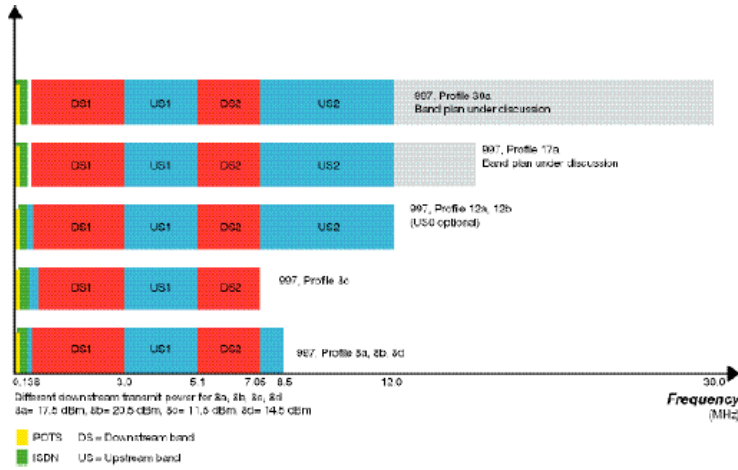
DS1 US1 DS2 US2

997, Profile 30a
Band plan under discussion

DS1 US1 DS2 US2

997, Profile 17a
Band plan under discussion

DS1 US1 DS2 US2

997, Profile 12a, 12b
(US0 optional)

DS1 US1 DS2

997, Profile 8c

DS1 US1 DS2

997, Profile 8a, 8b, 8d

0.138 3.0 5.1 7.05 8.5 12.0 30.0

Frequency
(MHz)

Different downstream transmit power for 8a, 8b, 8c, 8d
8a= 17.5 dBm, 8b= 20.5 dBm, 8c= 11.5 dBm, 8d= 14.5 dBm

POTS DS = Downstream band

ISDN US = Upstream band